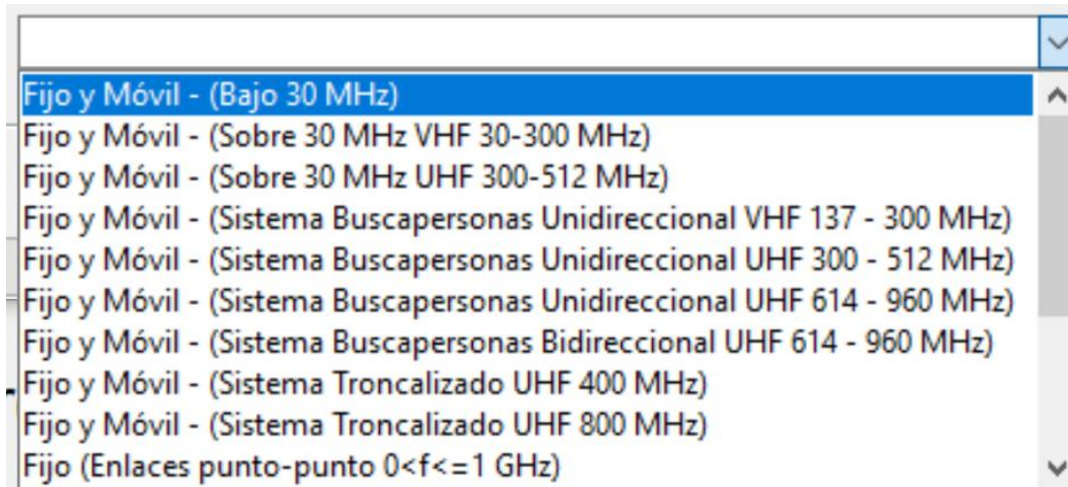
Fijo y Móvil - (Bajo 30 MHz)
Fijo y Móvil - (Sobre 30 MHz VHF 30-300 MHz)
Fijo y Móvil - (Sobre 30 MHz UHF 300-512 MHz)
Fijo y Móvil - (Sistema Buscapersonas Unidireccional VHF 137 - 300 MHz)
Fijo y Móvil - (Sistema Buscapersonas Unidireccional UHF 300 - 512 MHz)
Fijo y Móvil - (Sistema Buscapersonas Unidireccional UHF 614 - 960 MHz)
Fijo y Móvil - (Sistema Buscapersonas Bidireccional UHF 614 - 960 MHz)
Fijo y Móvil - (Sistema Troncalizado UHF 400 MHz)
Fijo y Móvil - (Sistema Troncalizado UHF 800 MHz)
Fijo (Enlaces punto-punto 0<f<=1 GHz)